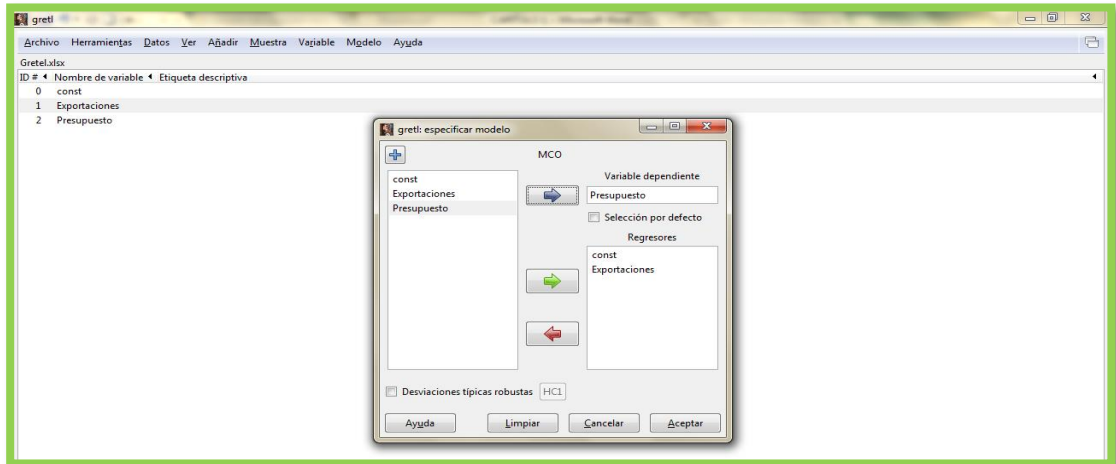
gretl

Archivo Herramientas Datos Ver Añadir Muestra Variable Modelo Ayuda

Gretel.xlsx

ID # Nombre de variable Etiqueta descriptiva
0 const
1 Exportaciones
2 Presupuesto

gretl: especificar modelo

MCO

const
Exportaciones
Presupuesto

Variable dependiente
Presupuesto
Selección por defecto

Regresores
const
Exportaciones

Desviaciones típicas robustas HC1

Ayuda Limpiar Cancelar Aceptar